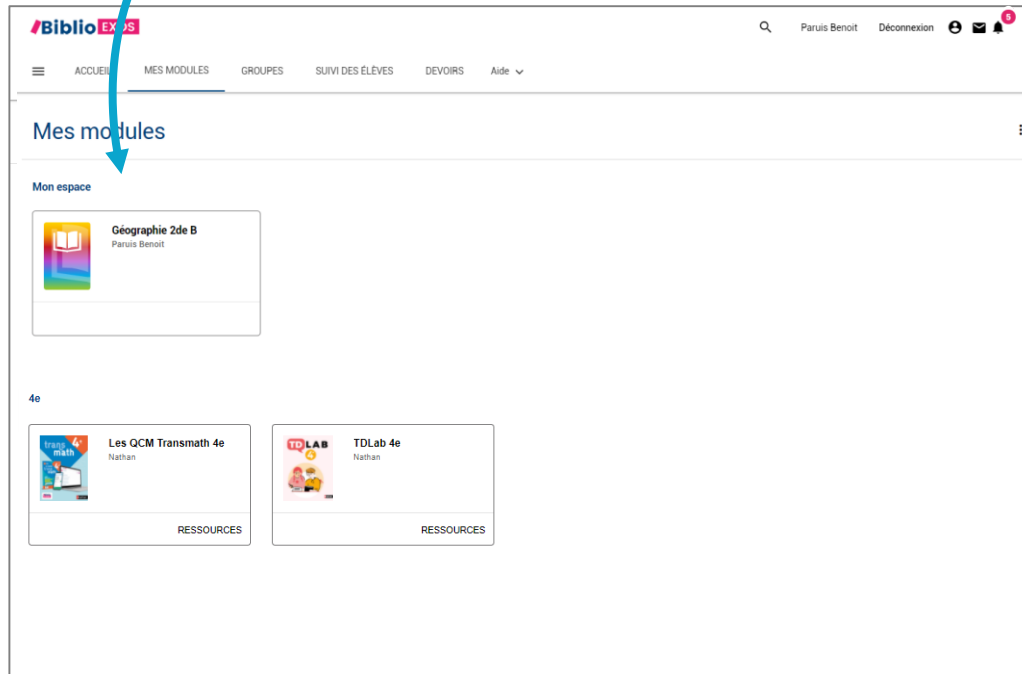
Biblio EXOS

Paruis Benoit Déconnexion 5

ACCUEIL MES MODULES GROUPES SUIVI DES ÉLÈVES DEVOIRS Aide

Mes modules

Mon espace

Géographie 2de B
Paruis Benoit

4e

trans math 4e

Les QCM Transmath 4e
Nathan

RESSOURCES

TD LAB 4

TDLab 4e
Nathan

RESSOURCES